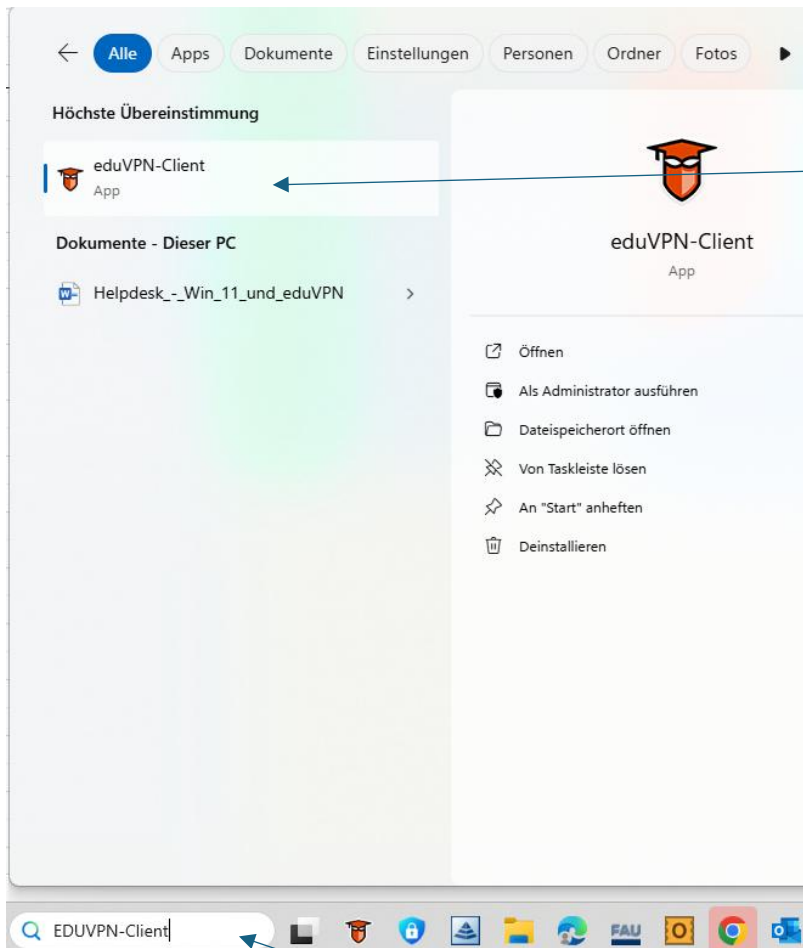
Alle Apps Dokumente Einstellungen Personen Ordner Fotos

Höchste Übereinstimmung

eduVPN-Client
App

Dokumente - Dieser PC

Helpdesk_-_Win_11_und_eduVPN

eduVPN-Client
App

Öffnen
Als Administrator ausführen
Dateispeicherort öffnen
Von Taskleiste lösen
An "Start" anheften
Deinstallieren

EDUVPN-Client

FAU